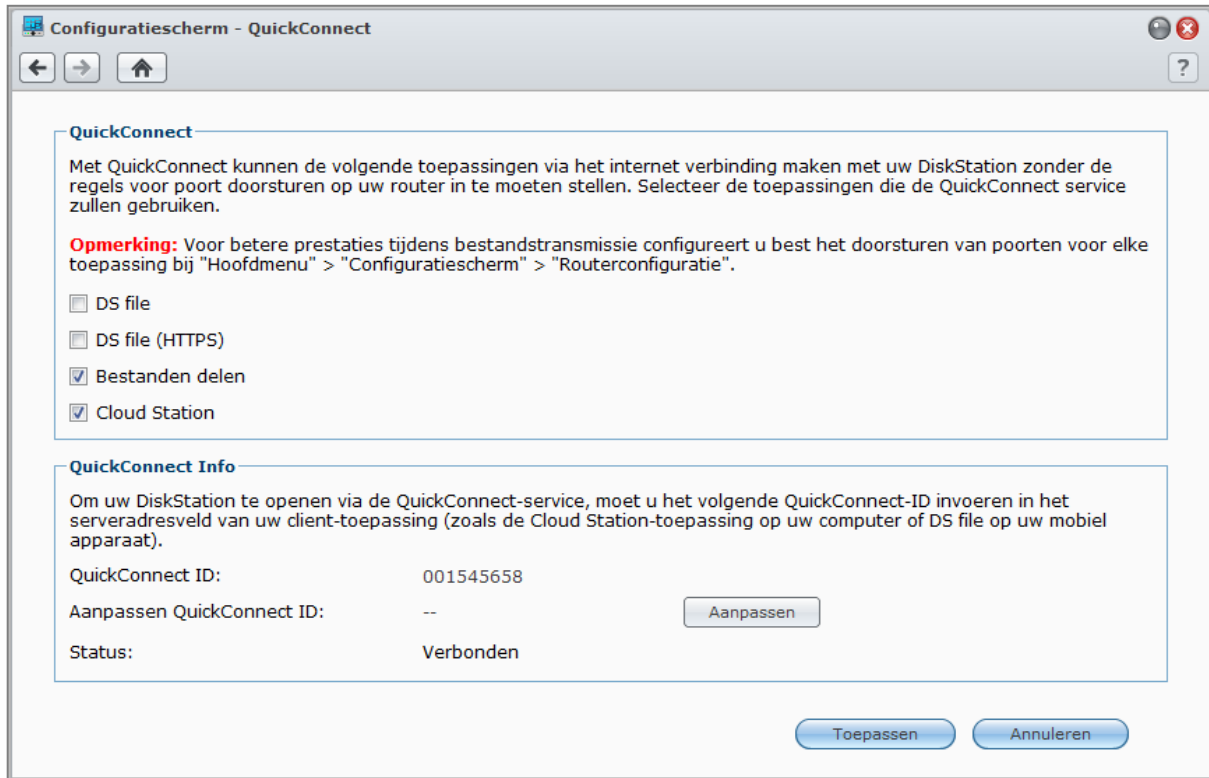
Configuratiescherm - QuickConnect

?

QuickConnect

Met QuickConnect kunnen de volgende toepassingen via het internet verbinding maken met uw DiskStation zonder de regels voor poort doorsturen op uw router in te moeten stellen. Selecteer de toepassingen die de QuickConnect service zullen gebruiken.

Opmerking: Voor betere prestaties tijdens bestandstransmissie configureert u best het doorsturen van poorten voor elke toepassing bij "Hoofdmenu" > "Configuratiescherm" > "Routerconfiguratie".

DS file

DS file (HTTPS)

Bestanden delen

Cloud Station

QuickConnect Info

Om uw DiskStation te openen via de QuickConnect-service, moet u het volgende QuickConnect-ID invoeren in het serveradresveld van uw client-toepassing (zoals de Cloud Station-toepassing op uw computer of DS file op uw mobiel apparaat).

QuickConnect ID: 001545658

Aanpassen QuickConnect ID: -- Aanpassen

Status: Verbonden

Toepassen Annuleren